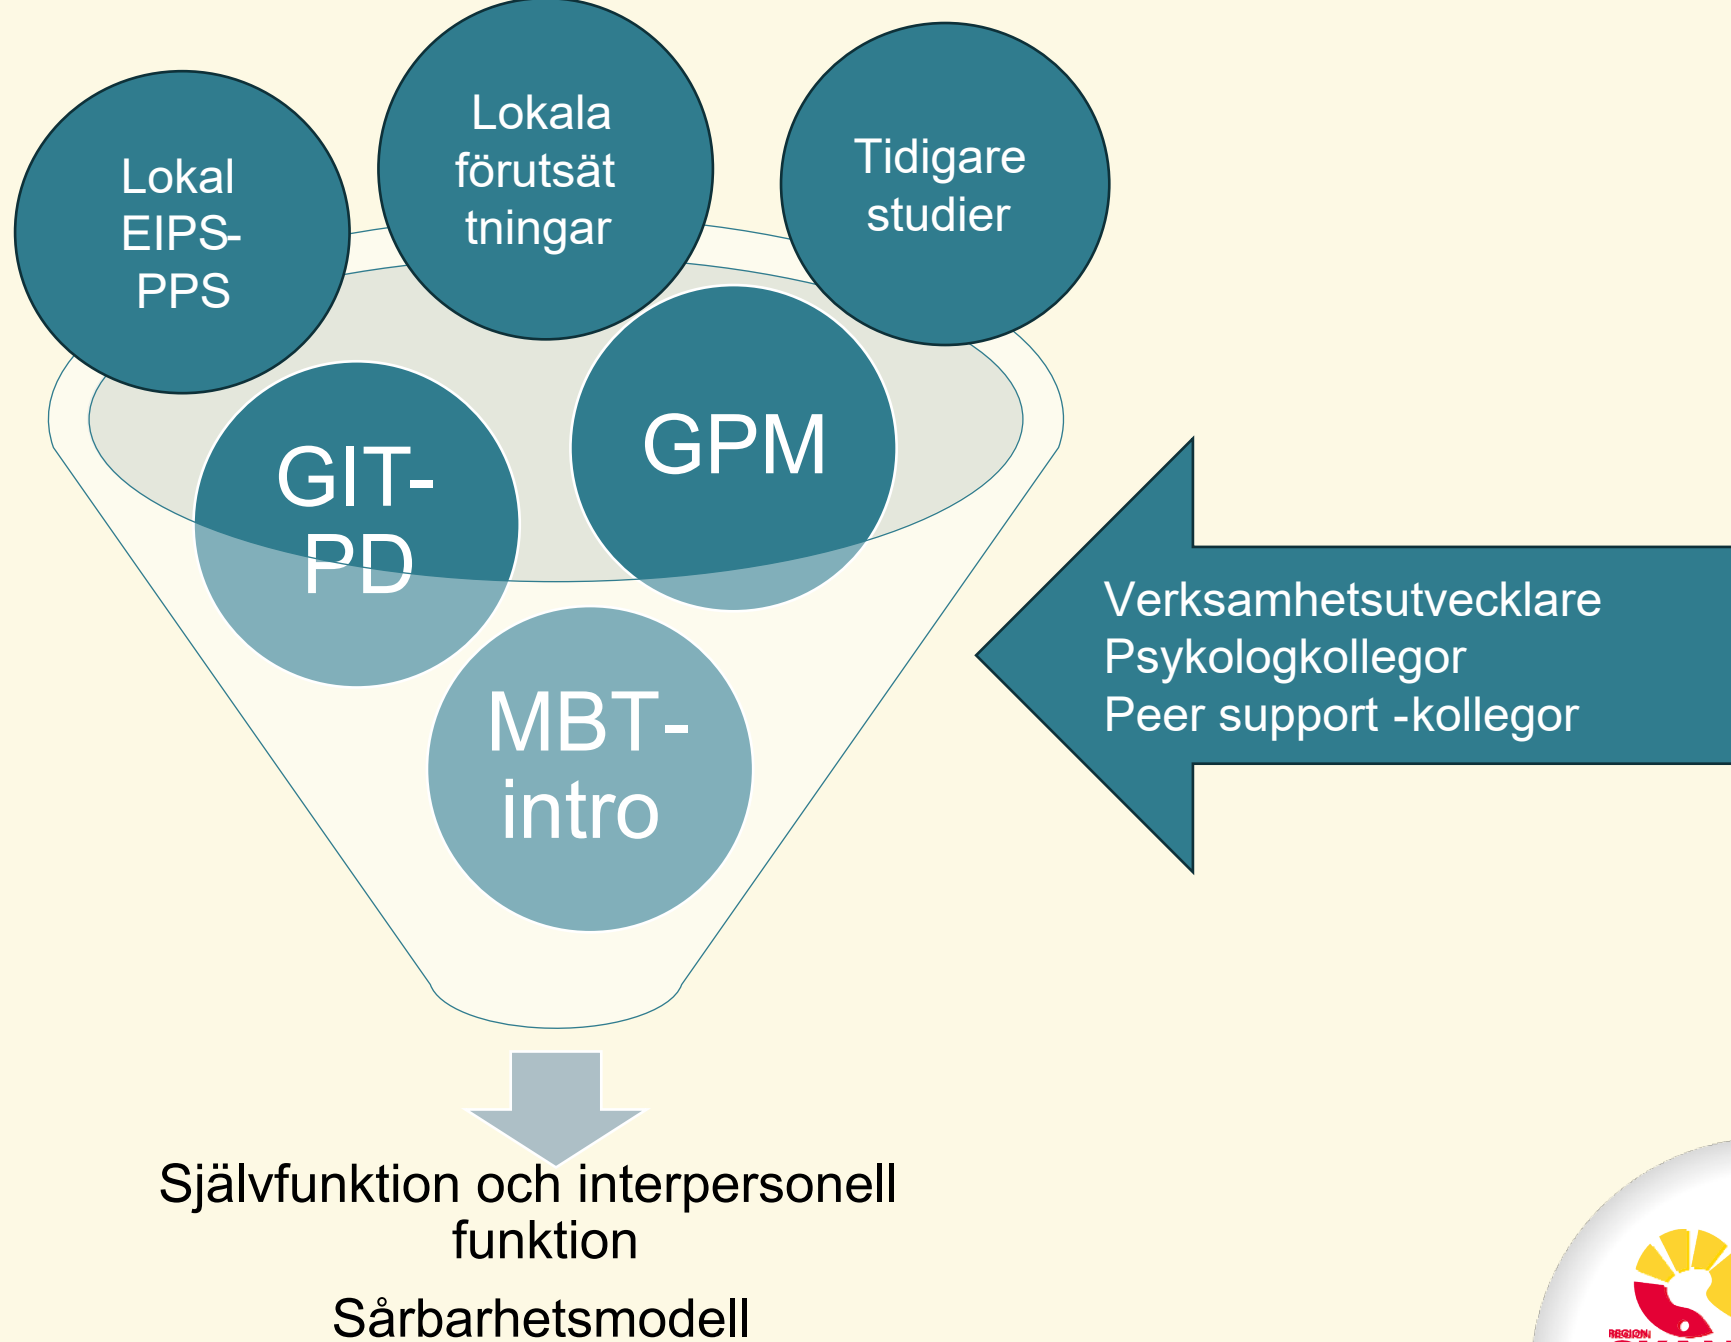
Lokal EIPS-PPS

Lokala förutsät tningar

Tidigare studier

GIT-PD

GPM

MBT-intro

Verksamhetsutvecklare
Psykologkollegor
Peer support -kollegor

Självfunktion och interpersonell funktion

Sårbarhetsmodell

REGION